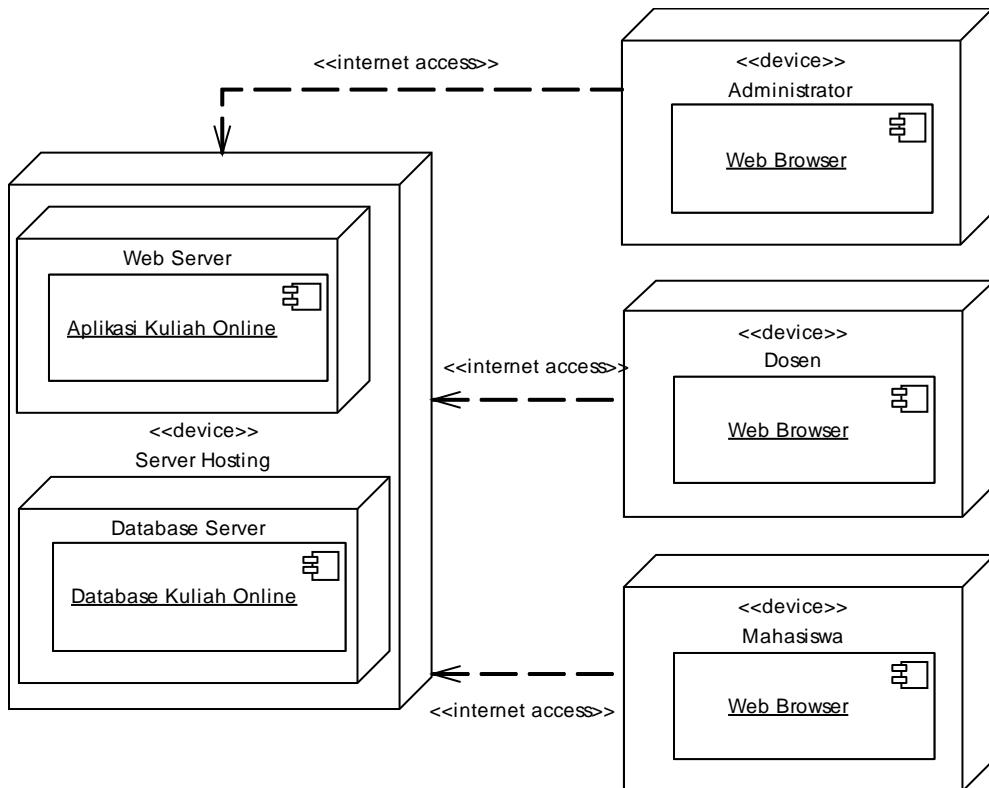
<<internet access>>

<<device>>
Administrator

Web Browser

Web Server

Aplikasi Kuliah Online

<<device>>
Server Hosting

Database Server

Database Kuliah Online

<<internet access>>

<<device>>
Dosen

Web Browser

<<device>>
Mahasiswa

Web Browser

<<internet access>>